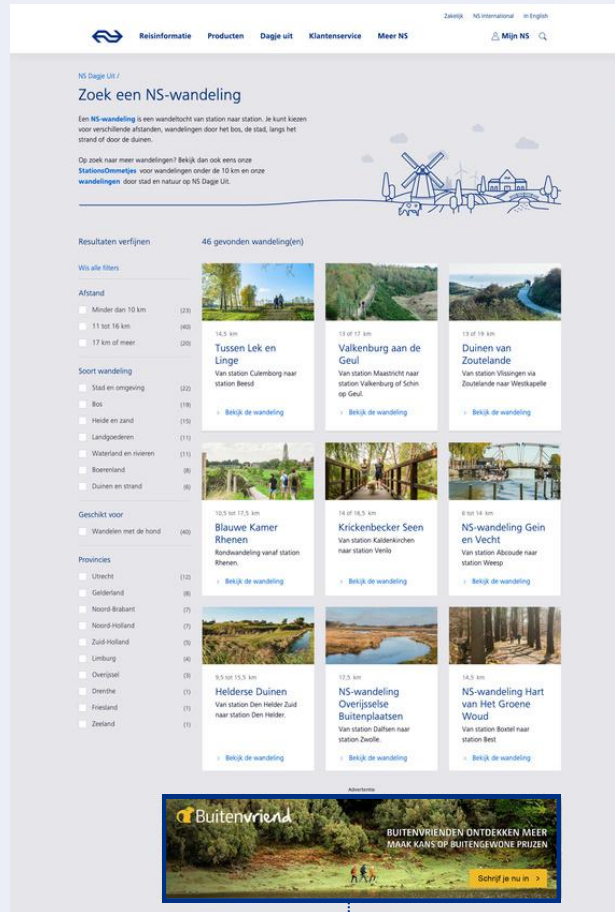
Zakelijk NS International In English

Reisinformatie Producten Dagje uit Klantenservice Meer NS Mijn NS

NS Dagje Uit /

Zoek een NS-wandeling

Een NS-wandeling is een wandeltocht van station naar station. Je kunt kiezen voor verschillende afstanden, wandelingen door het bos, de stad, langs het strand of door de duinen.

Op zoek naar meer wandelingen? Bekijk dan ook eens onze StationsOmmetjes voor wandelingen onder de 10 km en onze wandelingen door stad en natuur op NS Dagje Uit.

Resultaten verfijnen

Wis alle filters

Afstand

Minder dan 10 km (23)
11 tot 16 km (40)
17 km of meer (20)

Soort wandeling

Stad en omgeving (22)
Bos (19)
Heide en zand (15)
Landgoederen (11)
Waterland en rivieren (11)
Boerenland (8)
Duinen en strand (6)

Geschikt voor

Wandelen met de hond (40)

Provincies

Utrecht (12)
Gelderland (8)
Noord-Brabant (7)
Noord-Holland (7)
Zuid-Holland (5)
Limburg (4)
Overijssel (3)
Drenthe (1)
Friesland (1)
Zeeland (1)

46 gevonden wandeling(en)

14,5 km
Tussen Lek en Linge
Van station Culemborg naar station Beesd
Bekijk de wandeling

13 of 17 km
Valkenburg aan de Geul
Van station Maastricht naar station Valkenburg of Schin op Geul.
Bekijk de wandeling

13 of 19 km
Duinen van Zoutelande
Van station Vlissingen via Zoutelande naar Westkapelle
Bekijk de wandeling

10,5 tot 17,5 km
Blauwe Kamer Rhenen
Rondwandeling vanaf station Rhenen.
Bekijk de wandeling

14 of 16,5 km
Krickenbecker Seen
Van station Kaldenkirchen naar station Venlo
Bekijk de wandeling

6 tot 14 km
NS-wandeling Gein en Vecht
Van station Abcoude naar station Weesp
Bekijk de wandeling

9,5 tot 15,5 km
Helderse Duinen
Van station Den Helder Zuid naar station Den Helder.
Bekijk de wandeling

17,5 km
NS-wandeling Overijsselse Buitenplaatsen
Van station Dalfsen naar station Zwolle.
Bekijk de wandeling

14,5 km
NS-wandeling Hart van Het Groene Woud
Van station Boxtel naar station Best
Bekijk de wandeling

Advertentie

Buitenvriend
BUITENVRIENDEN ONTDEKKEN MEER
MAAK KANS OP BUITENGEWONE PRIJZEN
Schrijf je nu in